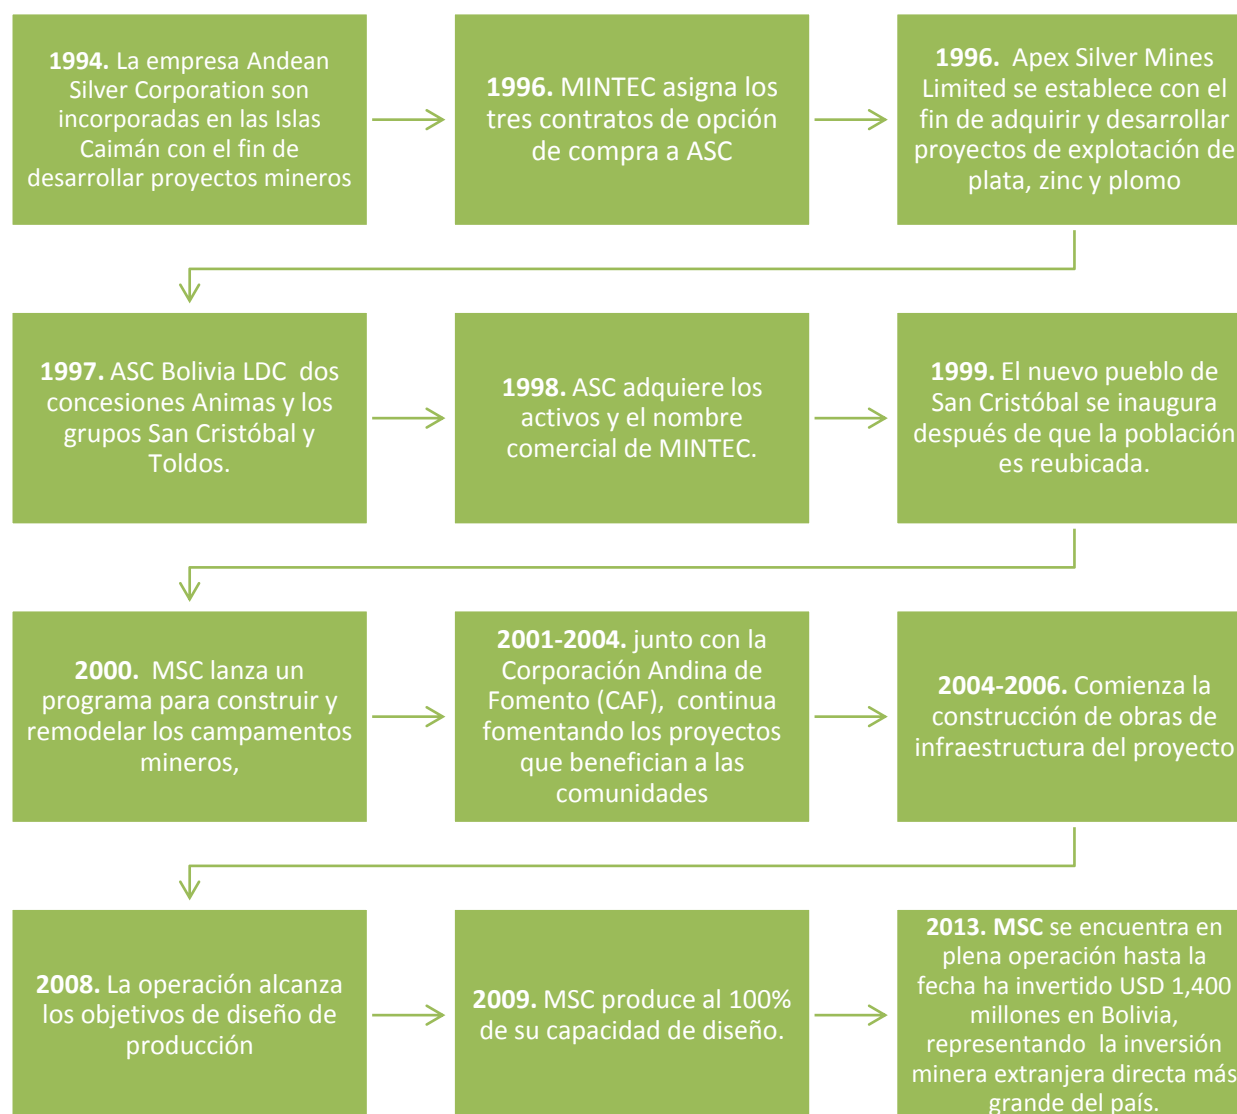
**1994.** La empresa Andean Silver Corporation son incorporadas en las Islas Caimán con el fin de desarrollar proyectos mineros

**1996.** MINTEC asigna los tres contratos de opción de compra a ASC

**1996.** Apex Silver Mines Limited se establece con el fin de adquirir y desarrollar proyectos de explotación de plata, zinc y plomo

**1997.** ASC Bolivia LDC dos concesiones Animas y los grupos San Cristóbal y Toldos.

**1998.** ASC adquiere los activos y el nombre comercial de MINTEC.

**1999.** El nuevo pueblo de San Cristóbal se inaugura después de que la población es reubicada.

**2000.** MSC lanza un programa para construir y remodelar los campamentos mineros,

**2001-2004.** junto con la Corporación Andina de Fomento (CAF), continua fomentando los proyectos que benefician a las comunidades

**2004-2006.** Comienza la construcción de obras de infraestructura del proyecto

**2008.** La operación alcanza los objetivos de diseño de producción

**2009.** MSC produce al 100% de su capacidad de diseño.

**2013. MSC** se encuentra en plena operación hasta la fecha ha invertido USD 1,400 millones en Bolivia, representando la inversión minera extranjera directa más grande del país.